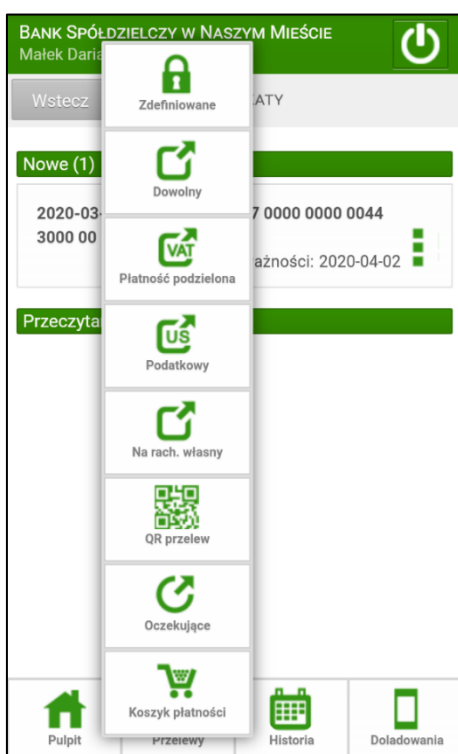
Bank Spółdzielczy w Naszym Mieście
Małek Daria

Wstecz
ATY

Zdefiniowane

Nowe (1)

Dowolny

2020-03-
7 0000 0000 0044
3000 00

VAT
Płatność podzielona
ażności: 2020-04-02

Przeczyta

US
Podatkowy

Na rach. własny

QR przelew

Oczekujące

Koszyk płatności

Pulpit
Przelewy
Historia
Doładowania